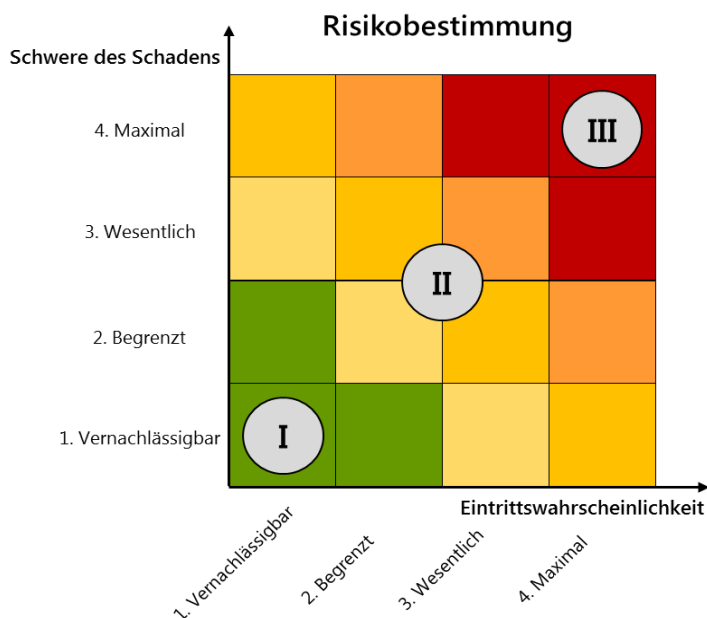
Risikobestimmung

Schwere des Schadens

4. Maximal

3. Wesentlich

2. Begrenzt

1. Vernachlässigbar

III

II

I

Eintrittswahrscheinlichkeit

1. Vernachlässigbar

2. Begrenzt

3. Wesentlich

4. Maximal